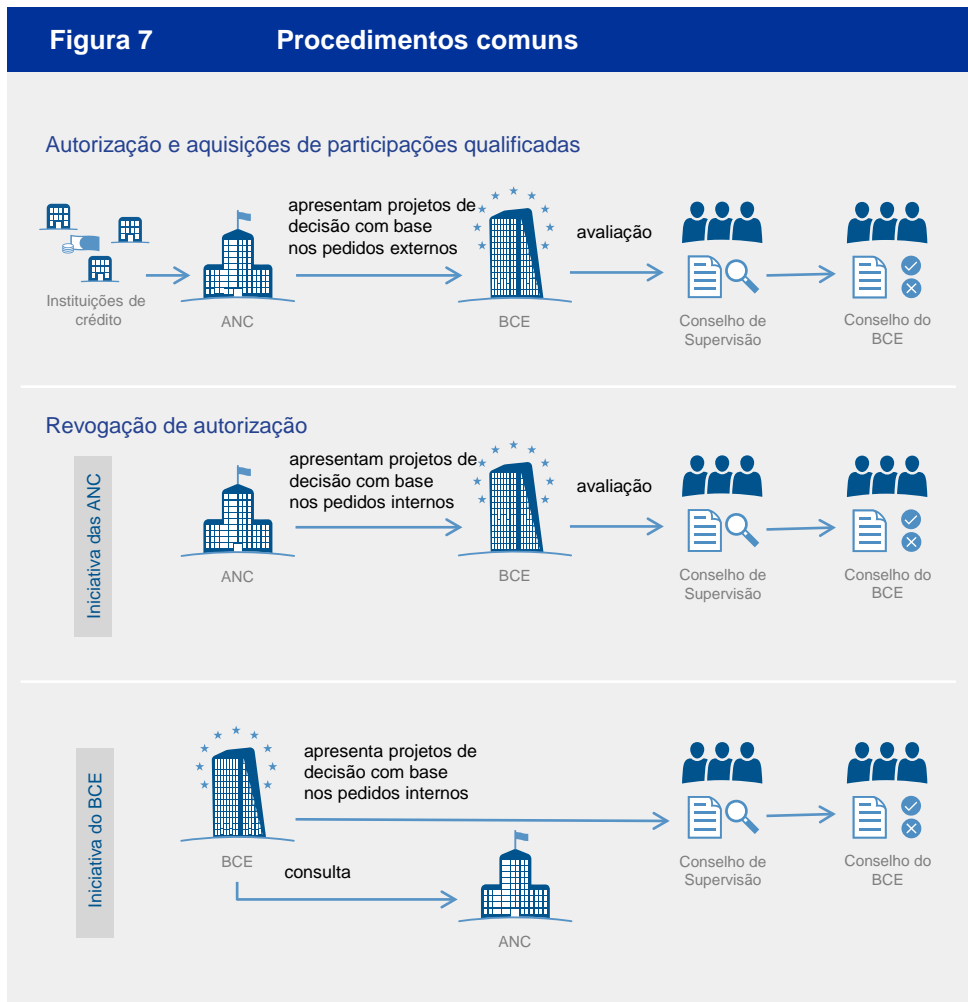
Figura 7 Procedimentos comuns

Autorização e aquisições de participações qualificadas

Instituições de crédito

ANC

apresentam projetos de decisão com base nos pedidos externos

BCE

avaliação

Conselho de Supervisão

Conselho do BCE

Revogação de autorização

Iniciativa das ANC

ANC

apresentam projetos de decisão com base nos pedidos internos

BCE

avaliação

Conselho de Supervisão

Conselho do BCE

Iniciativa do BCE

BCE

apresenta projetos de decisão com base nos pedidos internos

consulta

ANC

Conselho de Supervisão

Conselho do BCE